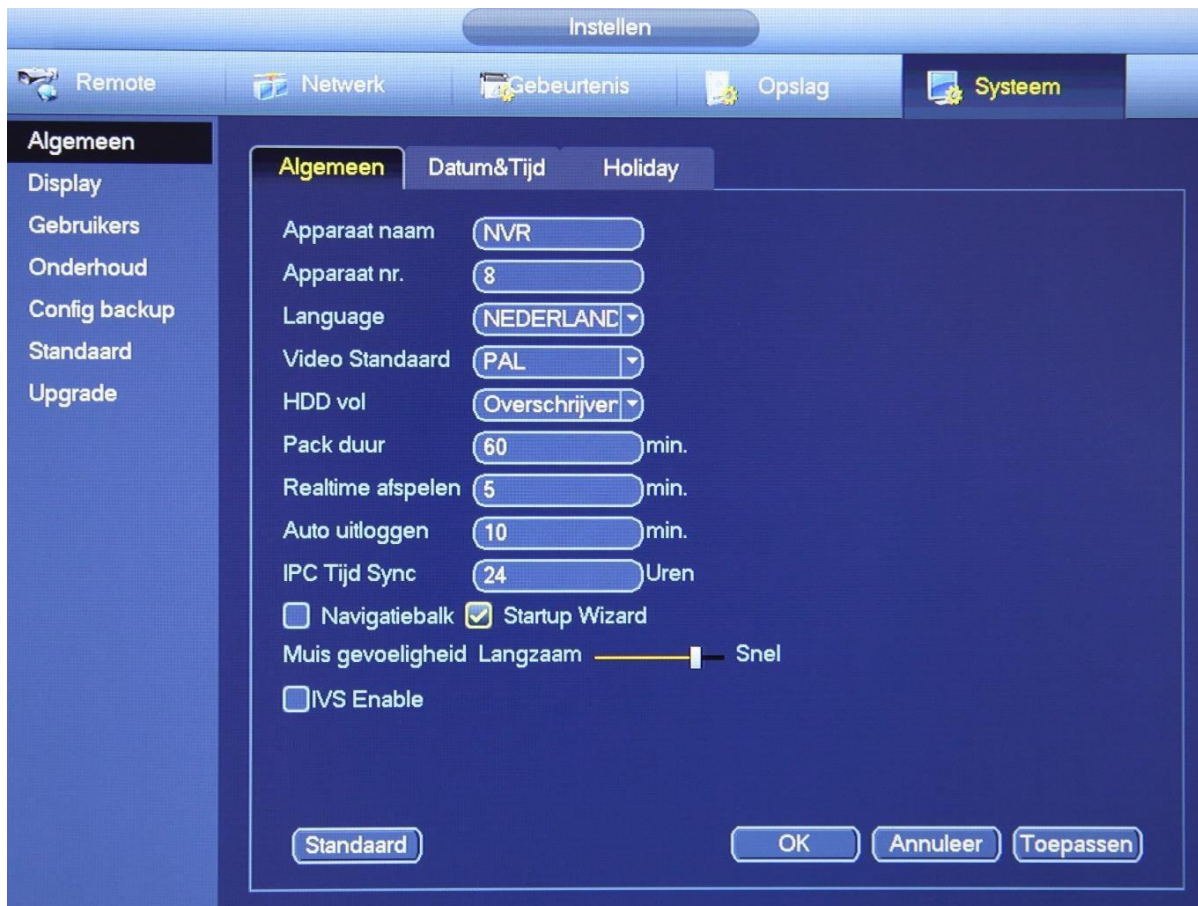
Instellen

Remote
Netwerk
Gebeurtenis
Opslag
Systeem

Algemeen
Display
Gebruikers
Onderhoud
Config backup
Standaard
Upgrade

Algemeen
Datum&Tijd
Holiday

Apparaat naam NVR
Apparaat nr. 8
Language NEDERLAND
Video Standaard PAL
HDD vol Overschrijver
Pack duur 60 min.
Realtime afspelen 5 min.
Auto uitloggen 10 min.
IPC Tijd Sync 24 Uren
Navigatiebalk
Startup Wizard
Muis gevoeligheid Langzaam Snel
IVS Enable

Standaard
OK
Annuleer
Toepassen